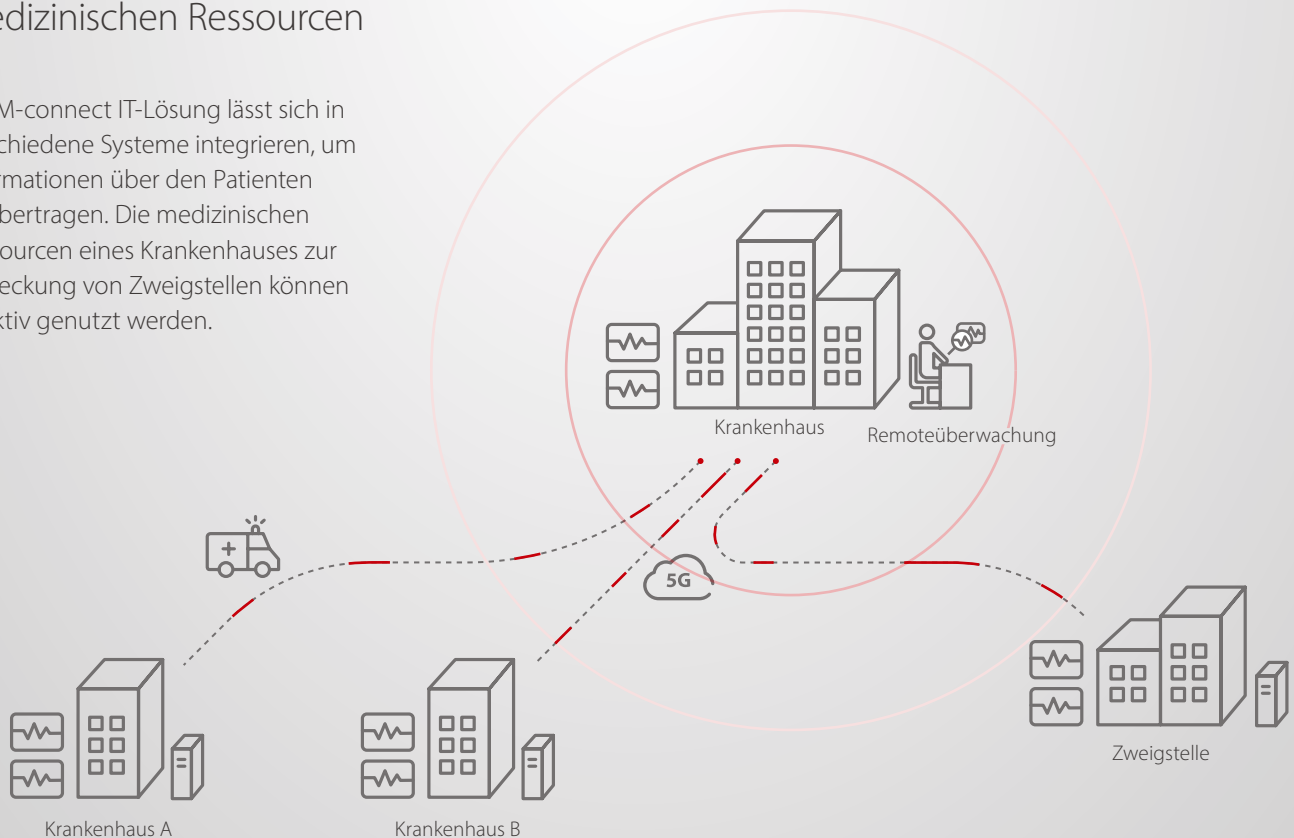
edizinischen Ressourcen

M-connect IT-Lösung lässt sich in chiedene Systeme integrieren, um rmationen über den Patienten bertragen. Die medizinischen ourcen eines Krankenhauses zur eckung von Zweigstellen können ktiv genutzt werden.

Krankenhaus

Remoteüberwachung

5G

Zweigstelle

Krankenhaus A

Krankenhaus B